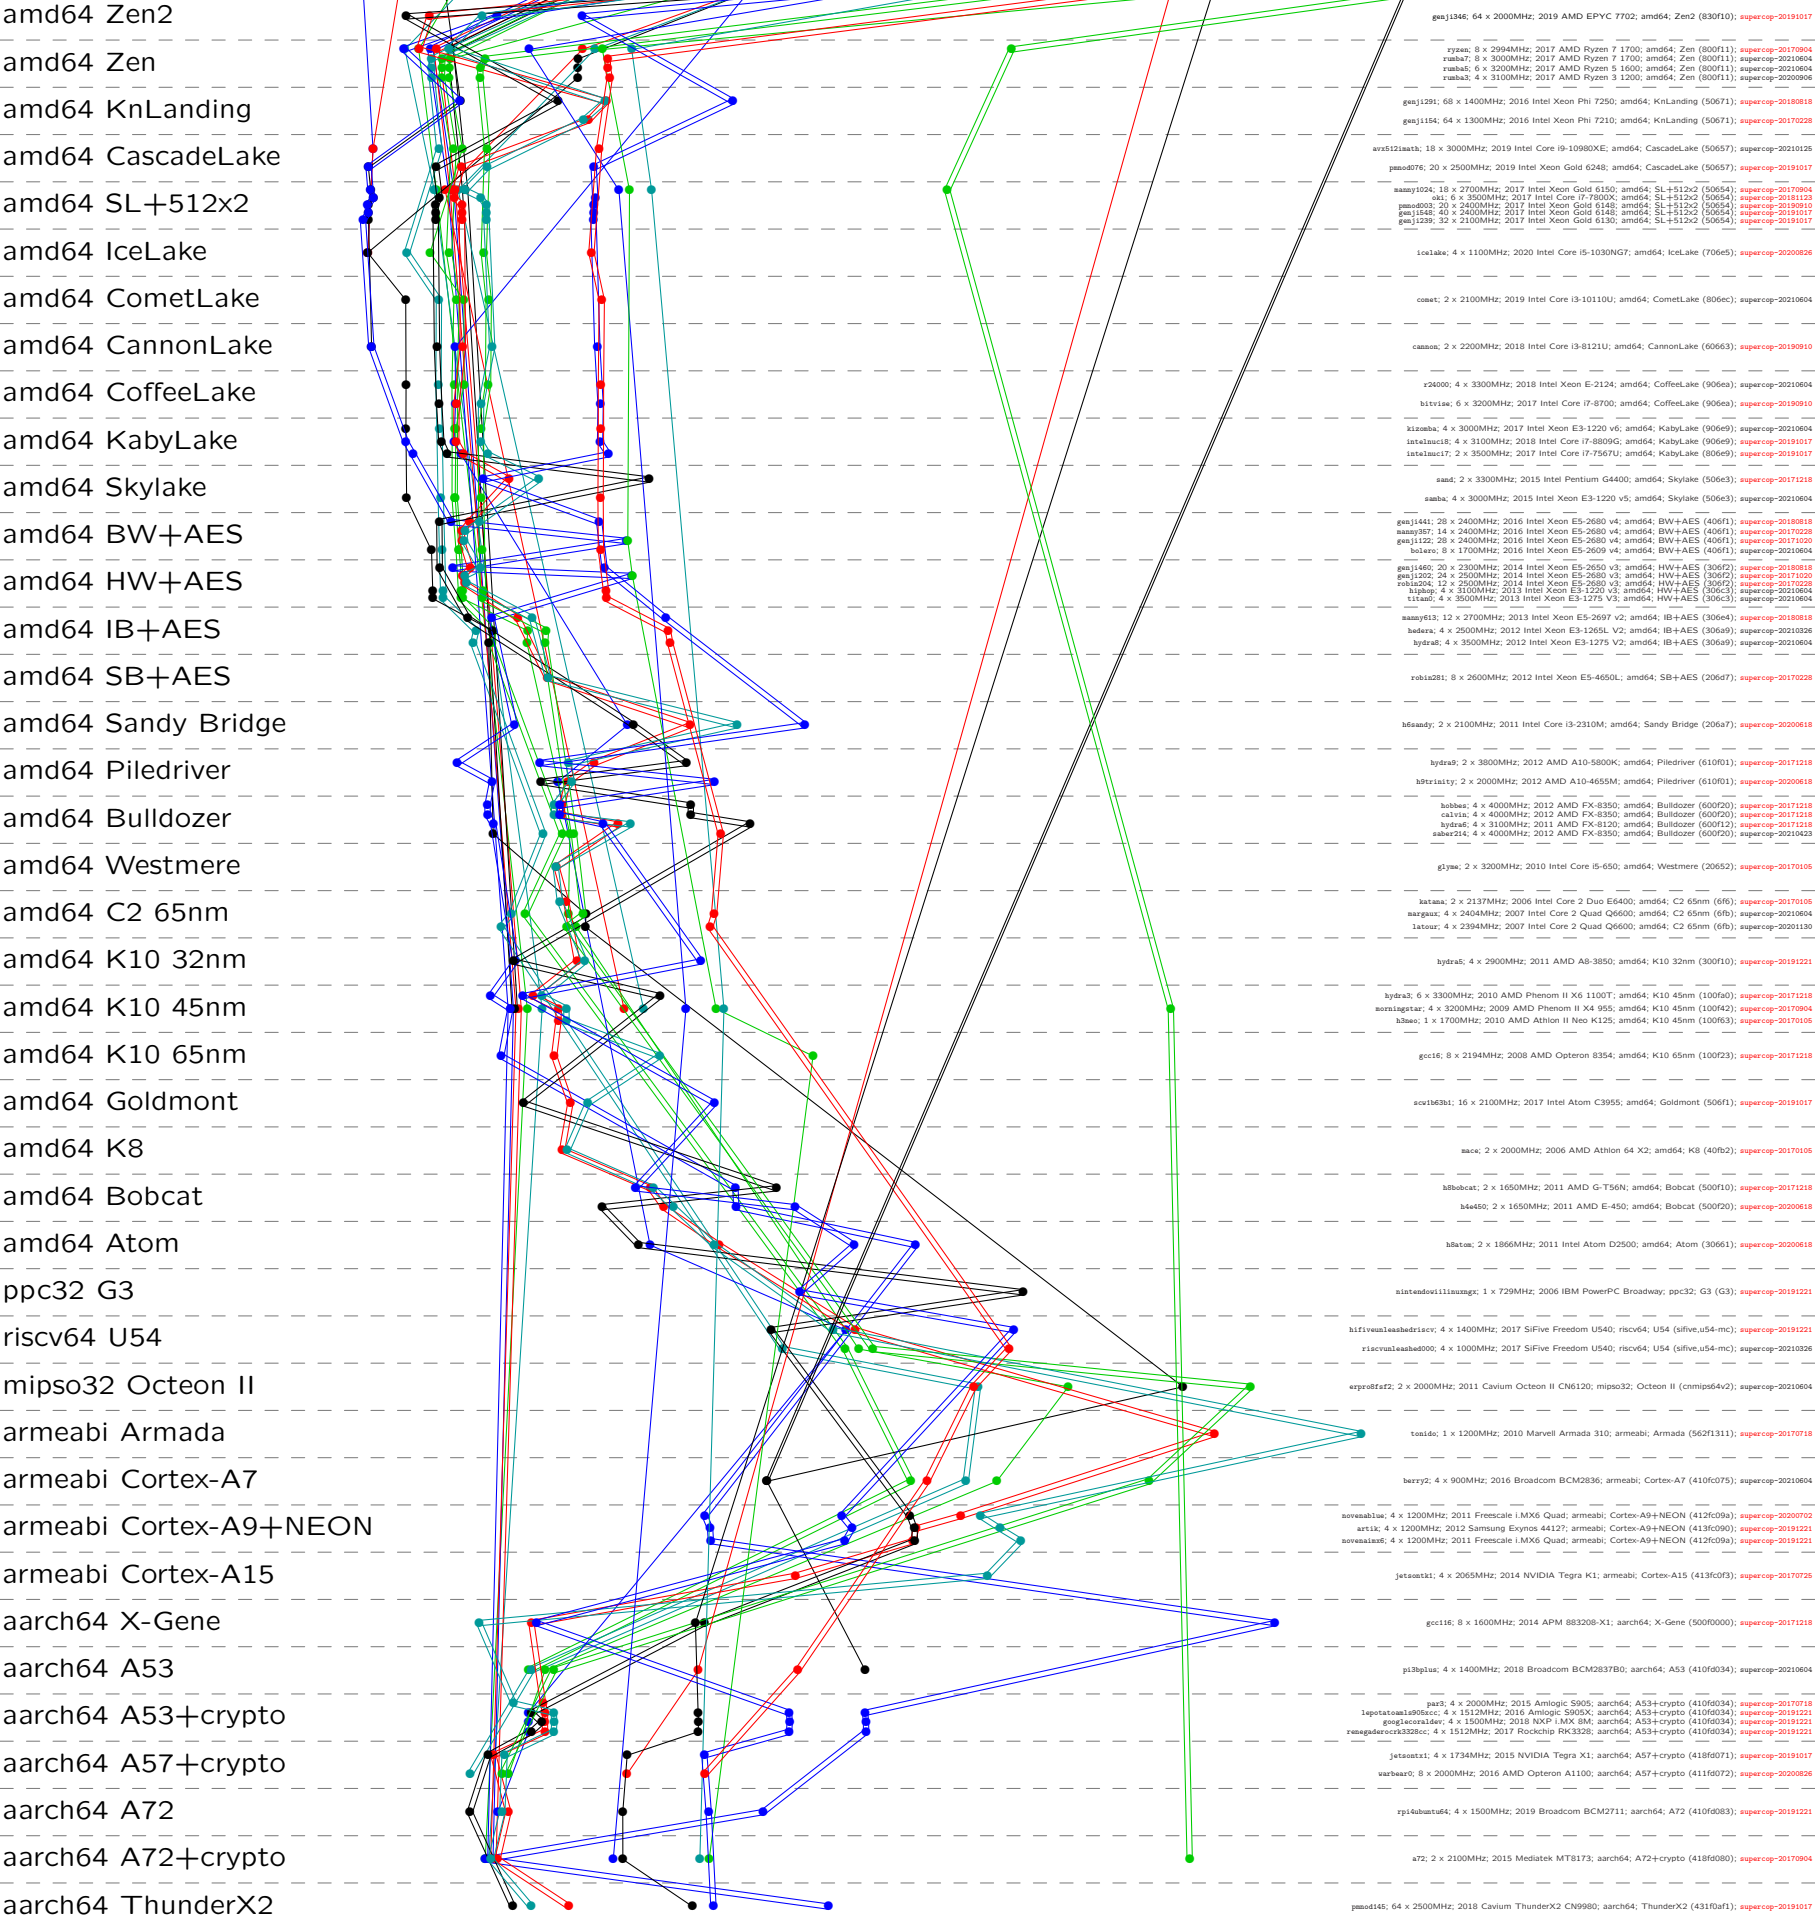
amd64 Zen2
amd64 Zen
amd64 KnLanding
amd64 CascadeLake
amd64 SL+512x2
amd64 IceLake
amd64 CometLake
amd64 CannonLake
amd64 CoffeeLake
amd64 KabyLake
amd64 Skylake
amd64 BW+AES
amd64 HW+AES
amd64 IB+AES
amd64 SB+AES
amd64 Sandy Bridge
amd64 Piledriver
amd64 Bulldozer
amd64 Westmere
amd64 C2 65nm
amd64 K10 32nm
amd64 K10 45nm
amd64 K10 65nm
amd64 Goldmont
amd64 K8
amd64 Bobcat
amd64 Atom
ppc32 G3
riscv64 U54
mipso32 Octeon II
armeabi Armada
armeabi Cortex-A7
armeabi Cortex-A9+NEON
armeabi Cortex-A15
aarch64 X-Gene
aarch64 A53
aarch64 A53+crypto
aarch64 A57+crypto
aarch64 A72
aarch64 A72+crypto
aarch64 ThunderX2

genji346; 64 x 2000MHz; 2019 AMD EPYC 7702; amd64; Zen2 (830f10); supercop-20191017
ryzen; 8 x 2994MHz; 2017 AMD Ryzen 7 1700; amd64; Zen (800f11); supercop-20170904
rumba7; 8 x 3000MHz; 2017 AMD Ryzen 7 1700; amd64; Zen (800f11); supercop-20210604
rumba5; 6 x 3200MHz; 2017 AMD Ryzen 5 1600; amd64; Zen (800f11); supercop-20210604
rumba3; 4 x 3100MHz; 2017 AMD Ryzen 3 1200; amd64; Zen (800f11); supercop-20200906
genji291; 68 x 1400MHz; 2016 Intel Xeon Phi 7250; amd64; KnLanding (50671); supercop-20180818
genji154; 64 x 1300MHz; 2016 Intel Xeon Phi 7210; amd64; KnLanding (50671); supercop-20170228
avx512ismath; 18 x 3000MHz; 2019 Intel Core i9-10980XE; amd64; CascadeLake (50657); supercop-20210125
pmnod076; 20 x 2500MHz; 2019 Intel Xeon Gold 6248; amd64; CascadeLake (50657); supercop-20191017
manny1024; 18 x 2700MHz; 2017 Intel Xeon Gold 6150; amd64; SL+512x2 (50654); supercop-20170904
oki; 6 x 3500MHz; 2017 Intel Core i7-7800X; amd64; SL+512x2 (50654); supercop-20181123
pmnod003; 20 x 2400MHz; 2017 Intel Xeon Gold 6148; amd64; SL+512x2 (50654); supercop-20190910
genji548; 40 x 2400MHz; 2017 Intel Xeon Gold 6148; amd64; SL+512x2 (50654); supercop-20191017
genji239; 32 x 2100MHz; 2017 Intel Xeon Gold 6130; amd64; SL+512x2 (50654); supercop-20191017
icelake; 4 x 1100MHz; 2020 Intel Core i5-1030NG7; amd64; IceLake (706e5); supercop-20200826
comet; 2 x 2100MHz; 2019 Intel Core i3-10110U; amd64; CometLake (806ec); supercop-20210604
cannon; 2 x 2200MHz; 2018 Intel Core i3-8121U; amd64; CannonLake (60663); supercop-20190910
r24000; 4 x 3300MHz; 2018 Intel Xeon E-2124; amd64; CoffeeLake (906ea); supercop-20210604
bitvise; 6 x 3200MHz; 2017 Intel Core i7-8700; amd64; CoffeeLake (906ea); supercop-20190910
kizomba; 4 x 3000MHz; 2017 Intel Xeon E3-1220 v6; amd64; KabyLake (906e9); supercop-20210604
intelnuc18; 4 x 3100MHz; 2018 Intel Core i7-8809G; amd64; KabyLake (906e9); supercop-20191017
intelnuci7; 2 x 3500MHz; 2017 Intel Core i7-7567U; amd64; KabyLake (806e9); supercop-20191017
sand; 2 x 3300MHz; 2015 Intel Pentium G4400; amd64; Skylake (506e3); supercop-20171218
samba; 4 x 3000MHz; 2015 Intel Xeon E3-1220 v5; amd64; Skylake (506e3); supercop-20210604
genji441; 28 x 2400MHz; 2016 Intel Xeon E5-2680 v4; amd64; BW+AES (406f1); supercop-20180818
manny357; 14 x 2400MHz; 2016 Intel Xeon E5-2680 v4; amd64; BW+AES (406f1); supercop-20170228
genji122; 28 x 2400MHz; 2016 Intel Xeon E5-2680 v4; amd64; BW+AES (406f1); supercop-20171020
bolero; 8 x 1700MHz; 2016 Intel Xeon E5-2609 v4; amd64; BW+AES (406f1); supercop-20210604
genji460; 20 x 2300MHz; 2014 Intel Xeon E5-2650 v3; amd64; HW+AES (306f2); supercop-20180818
genji202; 24 x 2500MHz; 2014 Intel Xeon E5-2680 v3; amd64; HW+AES (306f2); supercop-20171020
robin204; 12 x 2500MHz; 2014 Intel Xeon E5-2680 v3; amd64; HW+AES (306f2); supercop-20170228
hiphop; 4 x 3100MHz; 2013 Intel Xeon E3-1220 v3; amd64; HW+AES (306c3); supercop-20210604
titan0; 4 x 3500MHz; 2013 Intel Xeon E3-1275 V3; amd64; HW+AES (306c3); supercop-20210604
manny613; 12 x 2700MHz; 2013 Intel Xeon E5-2697 v2; amd64; IB+AES (306e4); supercop-20180818
hedera; 4 x 2500MHz; 2012 Intel Xeon E3-1265L V2; amd64; IB+AES (306a9); supercop-20210326
hydra8; 4 x 3500MHz; 2012 Intel Xeon E3-1275 V2; amd64; IB+AES (306a9); supercop-20210604
robin281; 8 x 2600MHz; 2012 Intel Xeon E5-4650L; amd64; SB+AES (206d7); supercop-20170228
h6sandy; 2 x 2100MHz; 2011 Intel Core i3-2310M; amd64; Sandy Bridge (206a7); supercop-20200618
hydra9; 2 x 3800MHz; 2012 AMD A10-5800K; amd64; Piledriver (610f01); supercop-20171218
h9trinity; 2 x 2000MHz; 2012 AMD A10-4655M; amd64; Piledriver (610f01); supercop-20200618
hobbes; 4 x 4000MHz; 2012 AMD FX-8350; amd64; Bulldozer (600f20); supercop-20171218
calvin; 4 x 4000MHz; 2012 AMD FX-8350; amd64; Bulldozer (600f20); supercop-20171218
hydra6; 4 x 3100MHz; 2011 AMD FX-8120; amd64; Bulldozer (600f12); supercop-20171218
saber214; 4 x 4000MHz; 2012 AMD FX-8350; amd64; Bulldozer (600f20); supercop-20210423
glyme; 2 x 3200MHz; 2010 Intel Core i5-650; amd64; Westmere (20652); supercop-20170105
katana; 2 x 2137MHz; 2006 Intel Core 2 Duo E6400; amd64; C2 65nm (6f6); supercop-20170105
margaux; 4 x 2404MHz; 2007 Intel Core 2 Quad Q6600; amd64; C2 65nm (6fb); supercop-20210604
latour; 4 x 2394MHz; 2007 Intel Core 2 Quad Q6600; amd64; C2 65nm (6fb); supercop-20201130
hydra5; 4 x 2900MHz; 2011 AMD A8-3850; amd64; K10 32nm (300f10); supercop-20191221
hydra3; 6 x 3300MHz; 2010 AMD Phenom II X6 1100T; amd64; K10 45nm (100fa0); supercop-20171218
morningstar; 4 x 3200MHz; 2009 AMD Phenom II X4 955; amd64; K10 45nm (100f42); supercop-20170904
h3neo; 1 x 1700MHz; 2010 AMD Athlon II Neo K125; amd64; K10 45nm (100f63); supercop-20170105
gcc16; 8 x 2194MHz; 2008 AMD Opteron 8354; amd64; K10 65nm (100f23); supercop-20171218
scw1b63b1; 16 x 2100MHz; 2017 Intel Atom C3955; amd64; Goldmont (506f1); supercop-20191017
mace; 2 x 2000MHz; 2006 AMD Athlon 64 X2; amd64; K8 (40fb2); supercop-20170105
h8bobcat; 2 x 1650MHz; 2011 AMD G-T56N; amd64; Bobcat (500f10); supercop-20171218
h4e450; 2 x 1650MHz; 2011 AMD E-450; amd64; Bobcat (500f20); supercop-20200618
h8atom; 2 x 1866MHz; 2011 Intel Atom D2500; amd64; Atom (30661); supercop-20200618
nintendowiilinuxngx; 1 x 729MHz; 2006 IBM PowerPC Broadway; ppc32; G3 (G3); supercop-20191221
hifiveunleashedriscv; 4 x 1400MHz; 2017 SiFive Freedom U540; riscv64; U54 (sifive,u54-mc); supercop-20191221
riscvunleashed000; 4 x 1000MHz; 2017 SiFive Freedom U540; riscv64; U54 (sifive,u54-mc); supercop-20210326
erpro8fsf2; 2 x 2000MHz; 2011 Cavium Octeon II CN6120; mipso32; Octeon II (cnmips64v2); supercop-20210604
tonido; 1 x 1200MHz; 2010 Marvell Armada 310; armeabi; Armada (562f1311); supercop-20170718
berry2; 4 x 900MHz; 2016 Broadcom BCM2836; armeabi; Cortex-A7 (410fc075); supercop-20210604
novenablue; 4 x 1200MHz; 2011 Freescale i.MX6 Quad; armeabi; Cortex-A9+NEON (412fc09a); supercop-20200702
artik; 4 x 1200MHz; 2012 Samsung Exynos 4412?; armeabi; Cortex-A9+NEON (413fc090); supercop-20191221
novenaimx6; 4 x 1200MHz; 2011 Freescale i.MX6 Quad; armeabi; Cortex-A9+NEON (412fc09a); supercop-20191221
jetsontk1; 4 x 2065MHz; 2014 NVIDIA Tegra K1; armeabi; Cortex-A15 (413fc0f3); supercop-20170725
gcc116; 8 x 1600MHz; 2014 APM 883208-X1; aarch64; X-Gene (500f0000); supercop-20171218
pi3bplus; 4 x 1400MHz; 2018 Broadcom BCM2837B0; aarch64; A53 (410fd034); supercop-20210604
par3; 4 x 2000MHz; 2015 Amlogic S905; aarch64; A53+crypto (410fd034); supercop-20170718
lepotatoamls905xcc; 4 x 1512MHz; 2016 Amlogic S905X; aarch64; A53+crypto (410fd034); supercop-20191221
googlecoraldev; 4 x 1500MHz; 2018 NXP i.MX 8M; aarch64; A53+crypto (410fd034); supercop-20191221
renegaderockrk3328cc; 4 x 1512MHz; 2017 Rockchip RK3328; aarch64; A53+crypto (410fd034); supercop-20191221
jetsontx1; 4 x 1734MHz; 2015 NVIDIA Tegra X1; aarch64; A57+crypto (418fd071); supercop-20191017
warbear0; 8 x 2000MHz; 2016 AMD Opteron A1100; aarch64; A57+crypto (411fd072); supercop-20200826
rpi4ubuntu64; 4 x 1500MHz; 2019 Broadcom BCM2711; aarch64; A72 (410fd083); supercop-20191221
a72; 2 x 2100MHz; 2015 Mediatek MT8173; aarch64; A72+crypto (418fd080); supercop-20170904
pmnod145; 64 x 2500MHz; 2018 Cavium ThunderX2 CN9980; aarch64; ThunderX2 (431f0af1); supercop-20191017